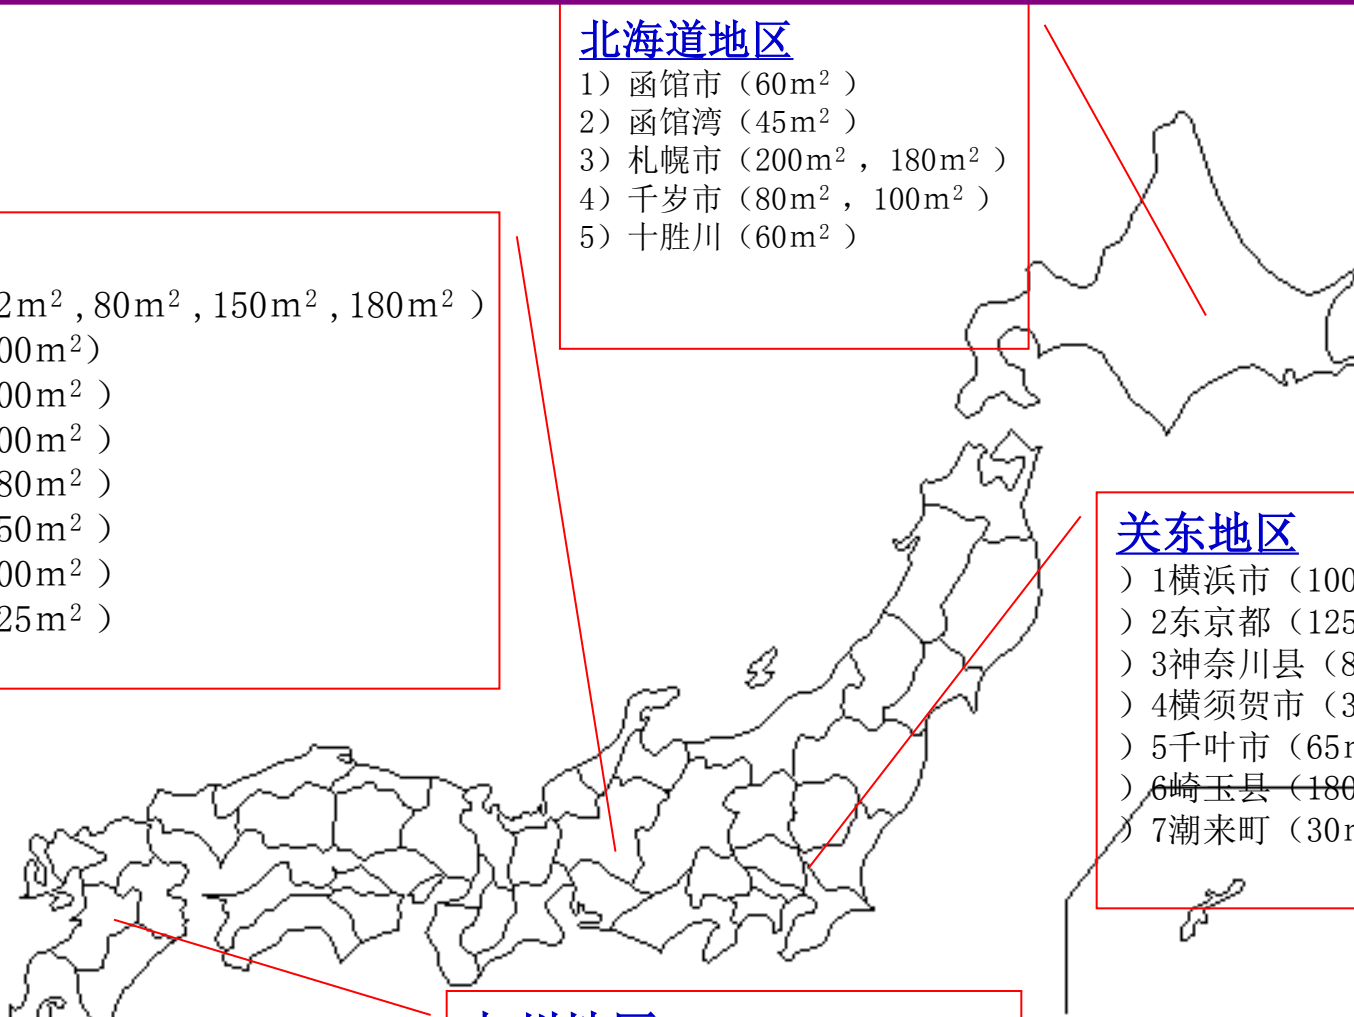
北海道地区
1）函馆市（60m$^2$ ）
2）函馆湾（45m$^2$ ）
3）札幌市（200m$^2$ ， 180m$^2$ ）
4）千岁市（80m$^2$ ， 100m$^2$ ）
5）十胜川（60m$^2$ ）

2m$^2$ , 80m$^2$ , 150m$^2$ , 180m$^2$ ）
00m$^2$）
00m$^2$ ）
00m$^2$ ）
80m$^2$ ）
50m$^2$ ）
00m$^2$ ）
25m$^2$ ）

关东地区
）1横浜市（100
）2东京都（125
）3神奈川县（8
）4横须贺市（3
）5千叶市（65r
）6崎玉县（180
）7潮来町（30r

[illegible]